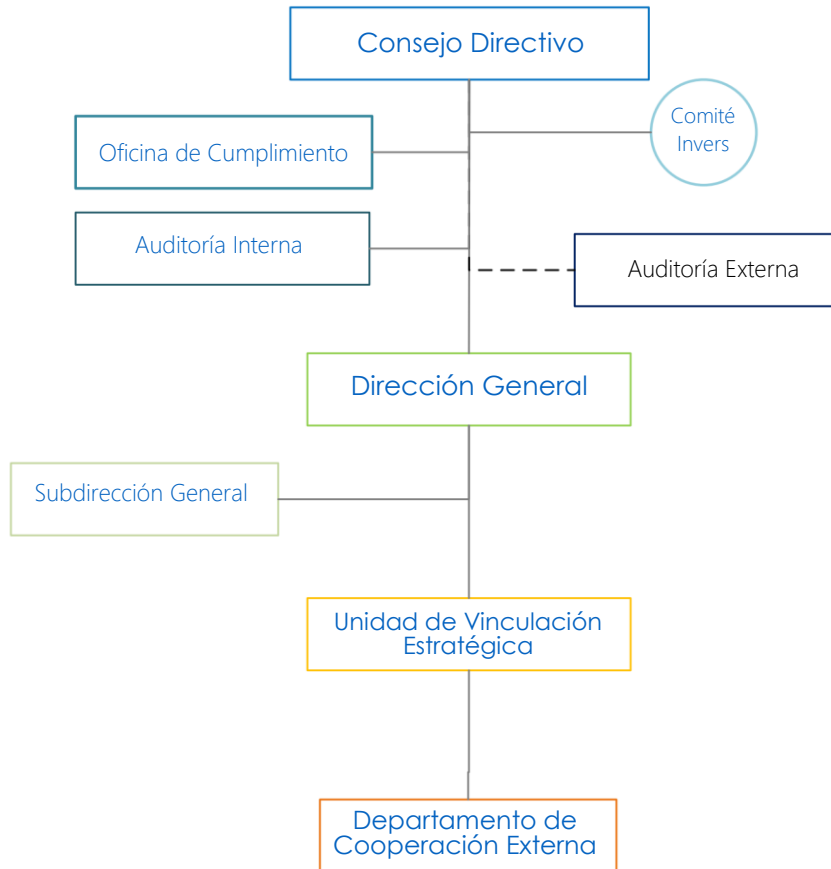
Consejo Directivo

Comité Invers

Oficina de Cumplimiento

Auditoría Interna

Auditoría Externa

Dirección General

Subdirección General

Unidad de Vinculación Estratégica

Departamento de Cooperación Externa